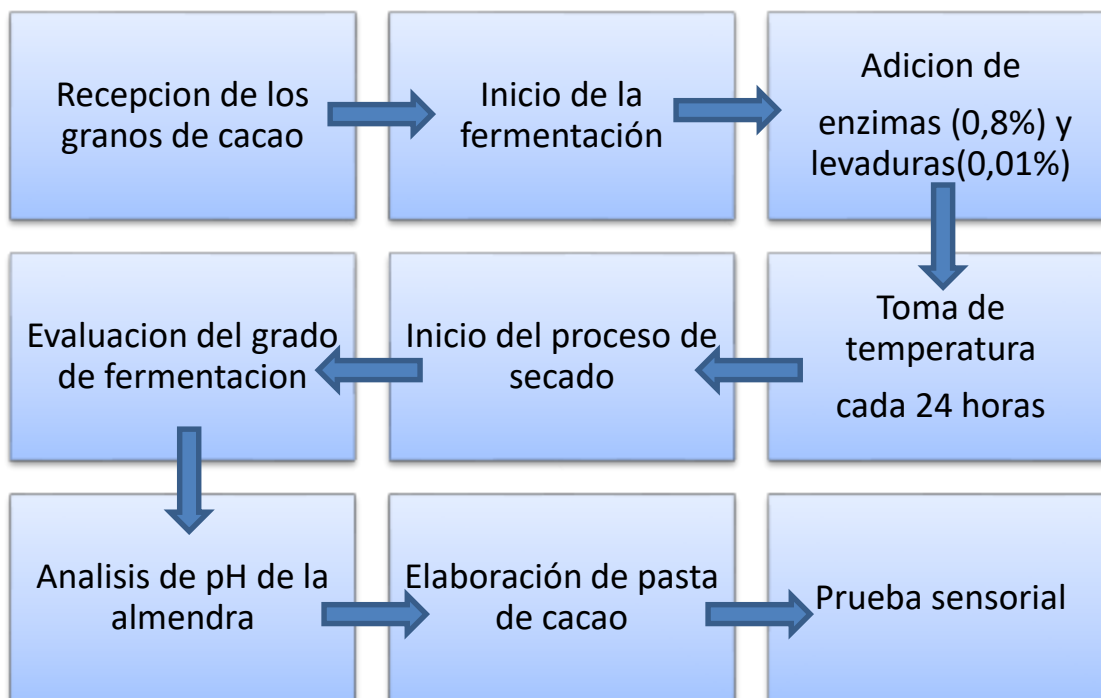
Recepcion de los granos de cacao

Inicio de la fermentación

Adicion de

enzimas (0,8%) y levaduras(0,01%)

Toma de temperatura

cada 24 horas

Inicio del proceso de secado

Evaluacion del grado de fermentacion

Analisis de pH de la almendra

Elaboración de pasta de cacao

Prueba sensorial